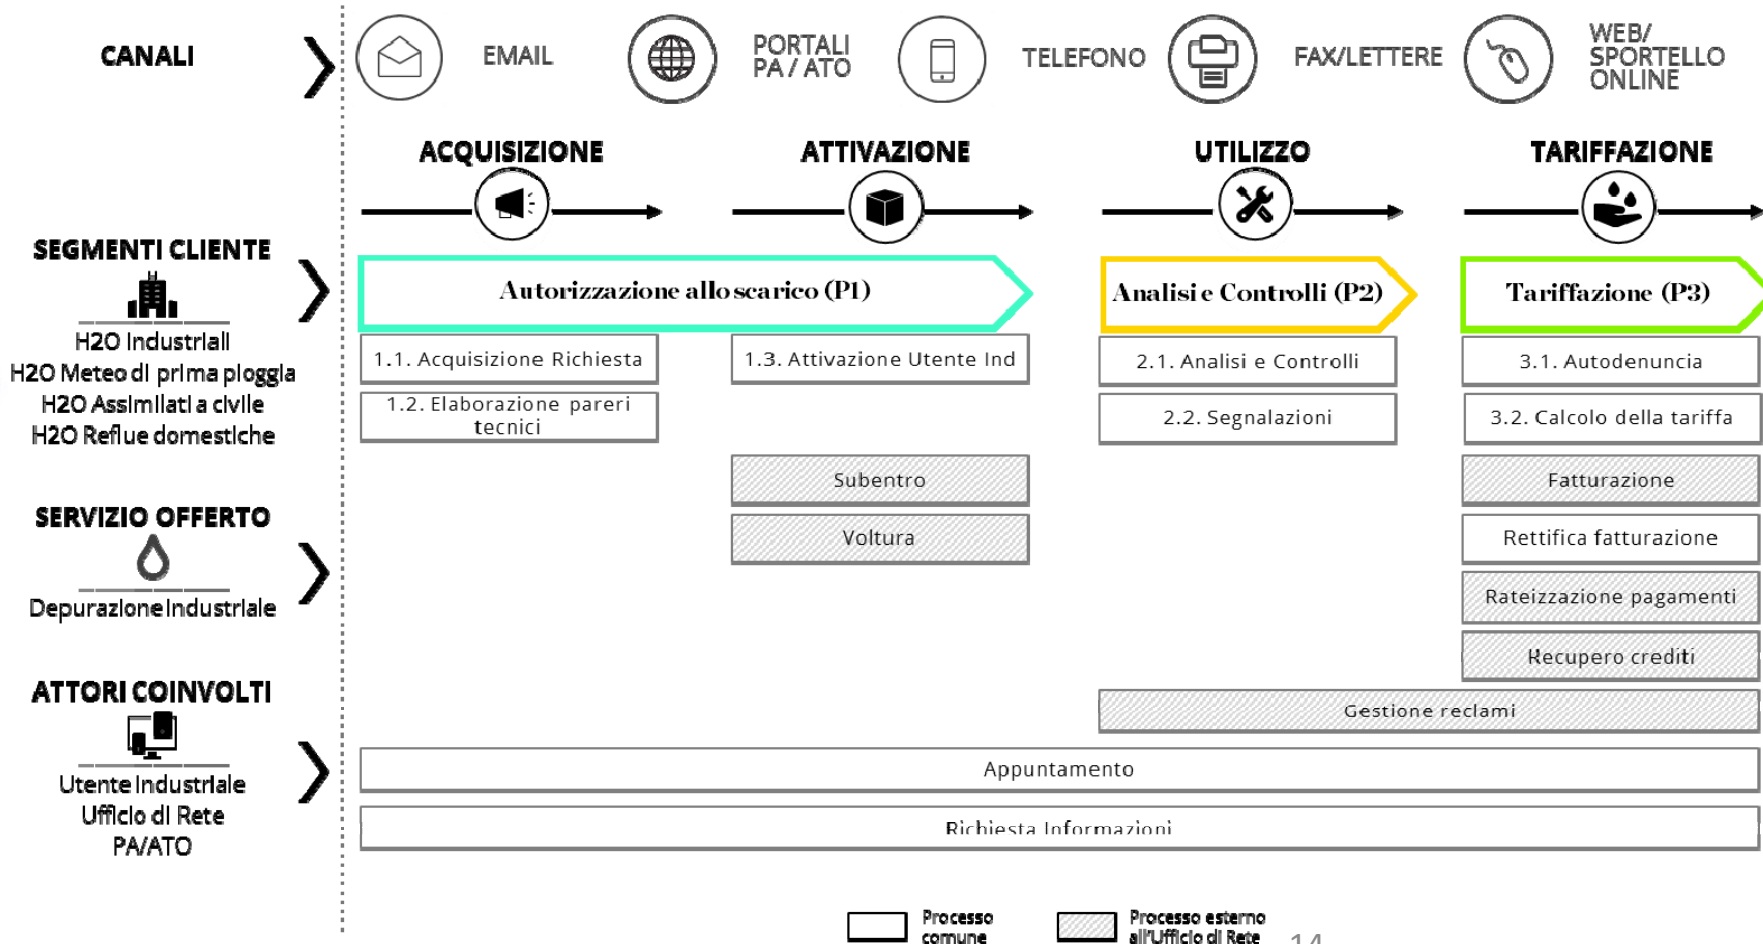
CANALI

EMAIL

PORTALI PA / ATO

TELEFONO

FAX/LETTERE

WEB/ SPORTELLO ONLINE

ACQUISIZIONE

ATTIVAZIONE

UTILIZZO

TARIFFAZIONE

SEGMENTI CLIENTE

H2O Industriali
H2O Meteo di prima pioggia
H2O Assimilati a civile
H2O Reflue domestiche

Autorizzazione allo scarico (P1)

Analisi e Controlli (P2)

Tariffazione (P3)

1.1. Acquisizione Richiesta

1.2. Elaborazione pareri tecnici

1.3. Attivazione Utente Ind

2.1. Analisi e Controlli

2.2. Segnalazioni

3.1. Autodenuncia

3.2. Calcolo della tariffa

SERVIZIO OFFERTO

Depurazione Industriale

Subentro

Voltura

Fatturazione

Rettifica fatturazione

Rateizzazione pagamenti

Recupero crediti

ATTORI COINVOLTI

Utente Industriale
Ufficio di Rete
PA/ATO

Gestione reclami

Appuntamento

Richiesta Informazioni

Processo comune

Processo esterno all'Ufficio di Rete

14